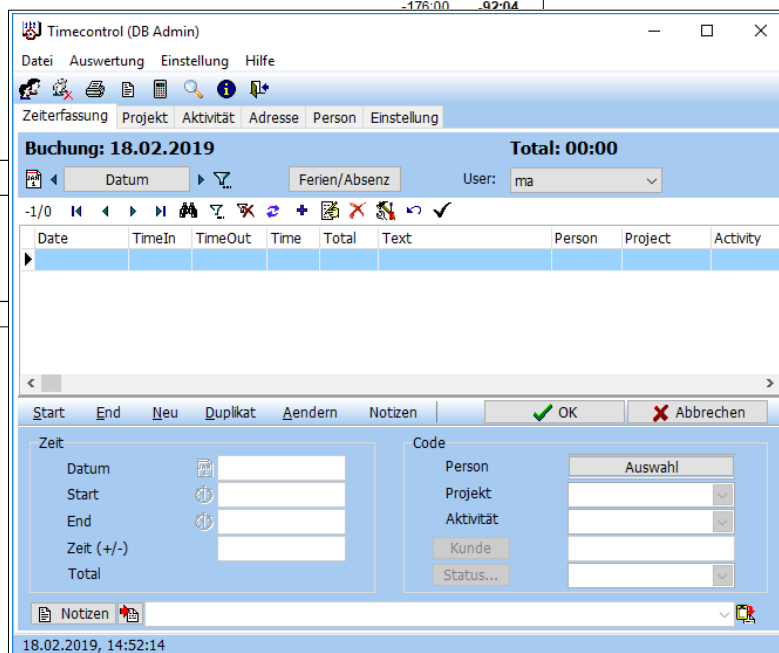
-176:00 -92:04

Timecontrol (DB Admin)

Datei Auswertung Einstellung Hilfe

Zeiterfassung Projekt Aktivität Adresse Person Einstellung

Buchung: 18.02.2019

Total: 00:00

Datum

Ferien/Absenz

User: ma

-1/0

| Date | TimeIn | TimeOut | Time | Total | Text | Person | Project | Activity |
|---|---|---|---|---|---|---|---|---|
| | | | | | | | | |

Start End Neu Duplikat Aendern Notizen

OK

Abbrechen

Zeit

Datum

Start

End

Zeit (+/-)

Total

Code

Person

Auswahl

Projekt

Aktivität

Kunde

Status...

Notizen

18.02.2019, 14:52:14